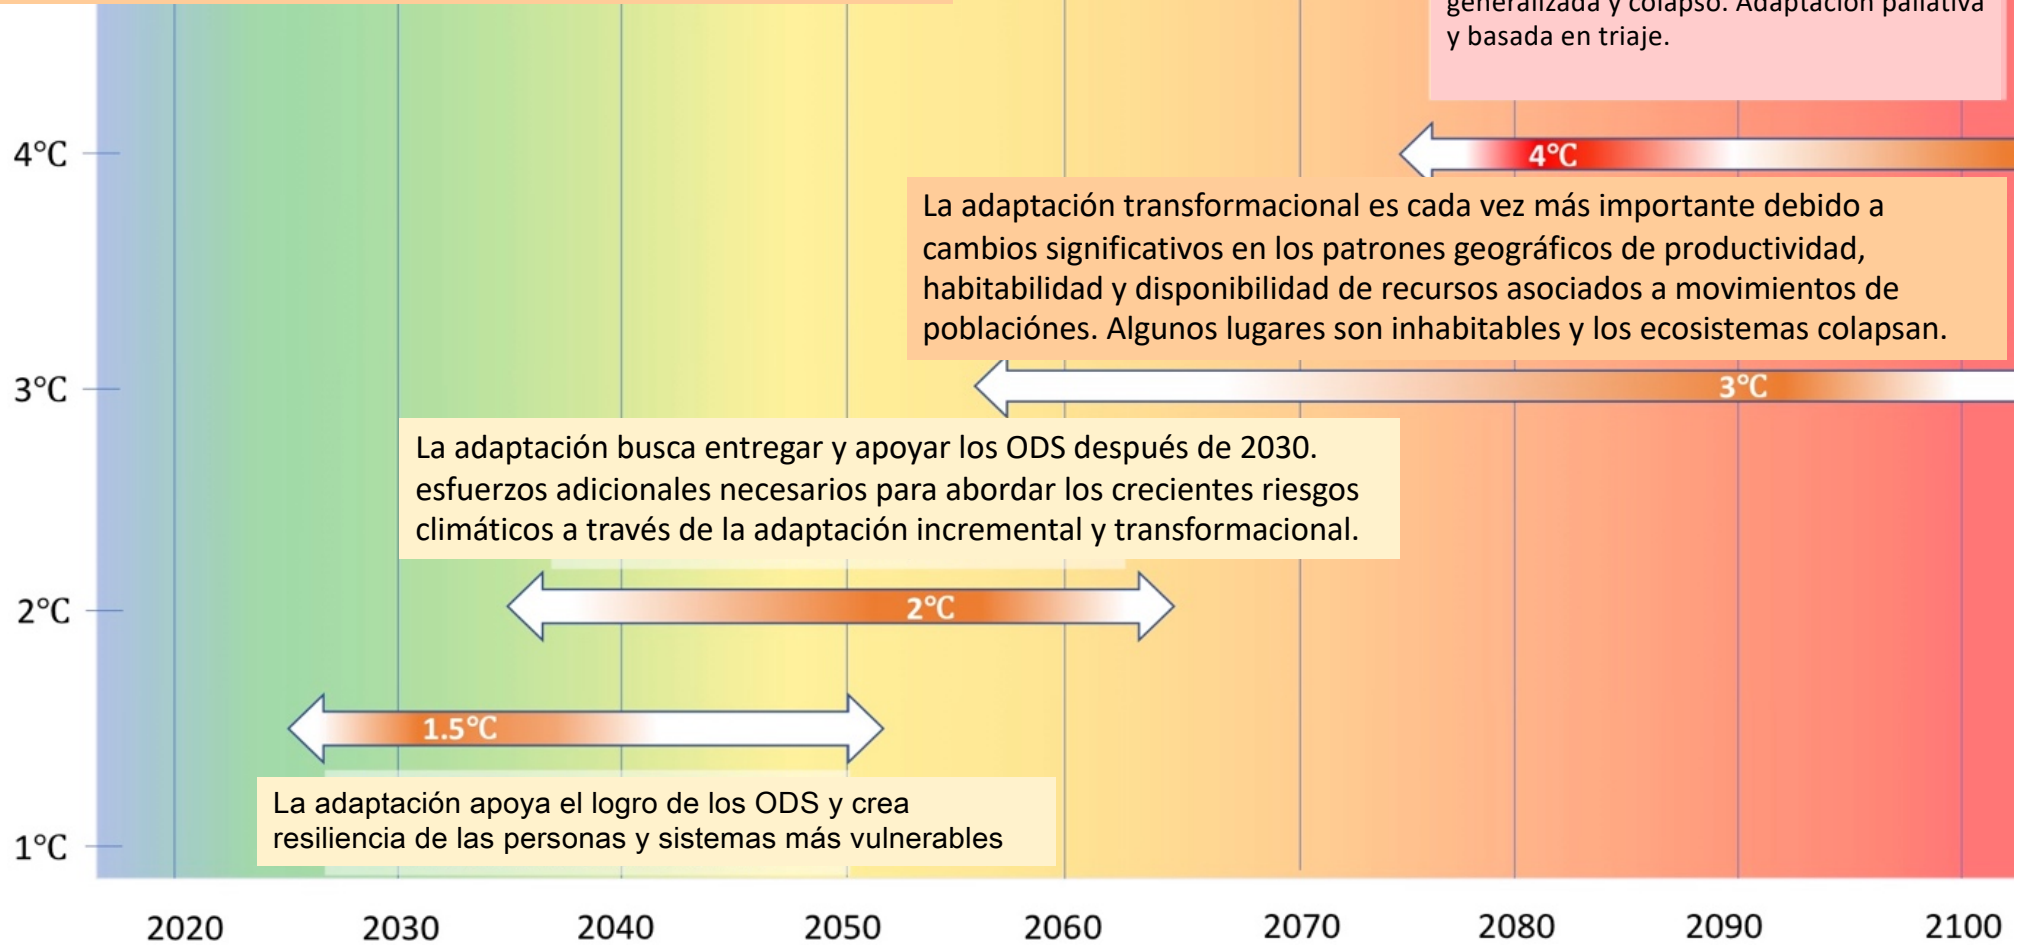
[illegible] generalizada y colapso. Adaptación paliativa y basada en triaje.

4°C

4°C

La adaptación transformacional es cada vez más importante debido a cambios significativos en los patrones geográficos de productividad, habitabilidad y disponibilidad de recursos asociados a movimientos de poblaciónes. Algunos lugares son inhabitables y los ecosistemas colapsan.

3°C

3°C

La adaptación busca entregar y apoyar los ODS después de 2030. esfuerzos adicionales necesarios para abordar los crecientes riesgos climáticos a través de la adaptación incremental y transformacional.

2°C

2°C

1.5°C

La adaptación apoya el logro de los ODS y crea resiliencia de las personas y sistemas más vulnerables

1°C

2020 2030 2040 2050 2060 2070 2080 2090 2100